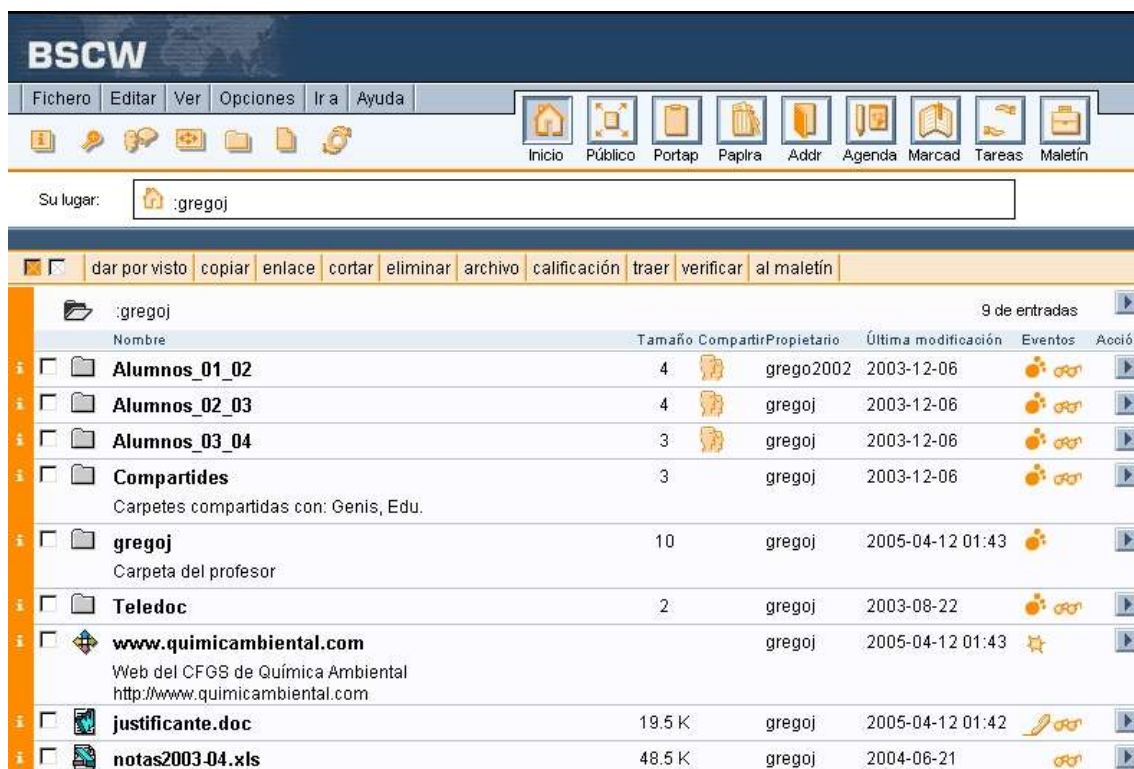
BSCW

Fichero | Editar | Ver | Opciones | Ir a | Ayuda

Inicio Público Portap Paplra Addr Agenda Marcad Tareas Maletín

Su lugar: :gregoj

dar por visto | copiar | enlace | cortar | eliminar | archivo | calificación | traer | verificar | al maletín

:gregoj 9 de entradas

| Nombre | Tamaño | Compartir | Propietario | Última modificación | Eventos | Acció |
|---|---|---|---|---|---|---|
| Alumnos_01_02 | 4 | | grego2002 | 2003-12-06 | | |
| Alumnos_02_03 | 4 | | gregoj | 2003-12-06 | | |
| Alumnos_03_04 | 3 | | gregoj | 2003-12-06 | | |
| Compartides<br>Carpetes compartidas con: Genis, Edu. | 3 | | gregoj | 2003-12-06 | | |
| gregoj<br>Carpeta del profesor | 10 | | gregoj | 2005-04-12 01:43 | | |
| Teledoc | 2 | | gregoj | 2003-08-22 | | |
| www.quimicambiental.com<br>Web del CFGS de Química Ambiental<br>http://www.quimicambiental.com | | | gregoj | 2005-04-12 01:43 | | |
| justificante.doc | 19.5 K | | gregoj | 2005-04-12 01:42 | | |
| notas2003-04.xls | 48.5 K | | gregoj | 2004-06-21 | | |